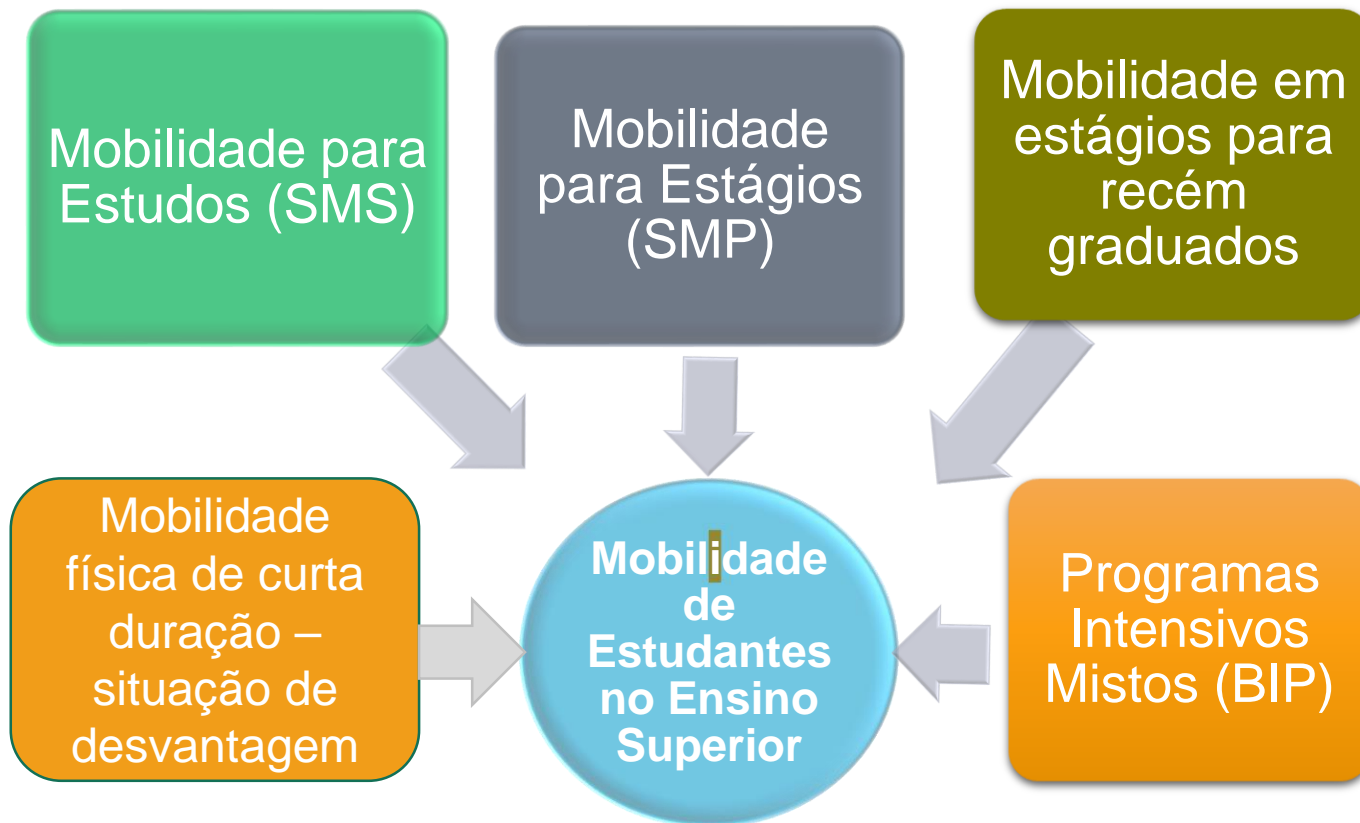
Mobilidade para Estudos (SMS)

Mobilidade para Estágios (SMP)

Mobilidade em estágios para recém graduados

Mobilidade física de curta duração – situação de desvantagem

Mobilidade de Estudantes no Ensino Superior

Programas Intensivos Mistos (BIP)